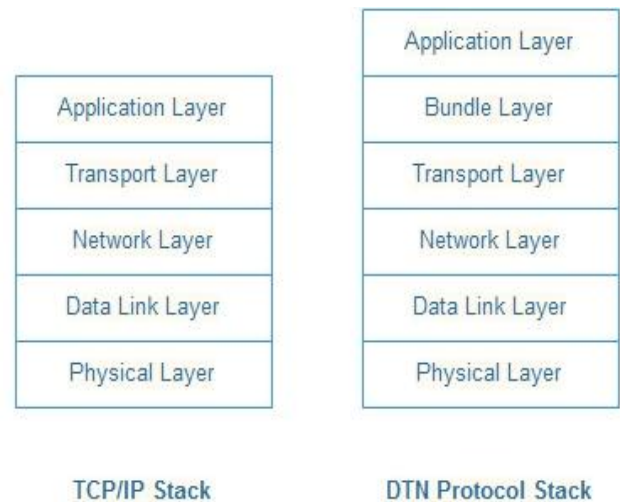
Application Layer
Transport Layer
Network Layer
Data Link Layer
Physical Layer

TCP/IP Stack

Application Layer
Bundle Layer
Transport Layer
Network Layer
Data Link Layer
Physical Layer

DTN Protocol Stack